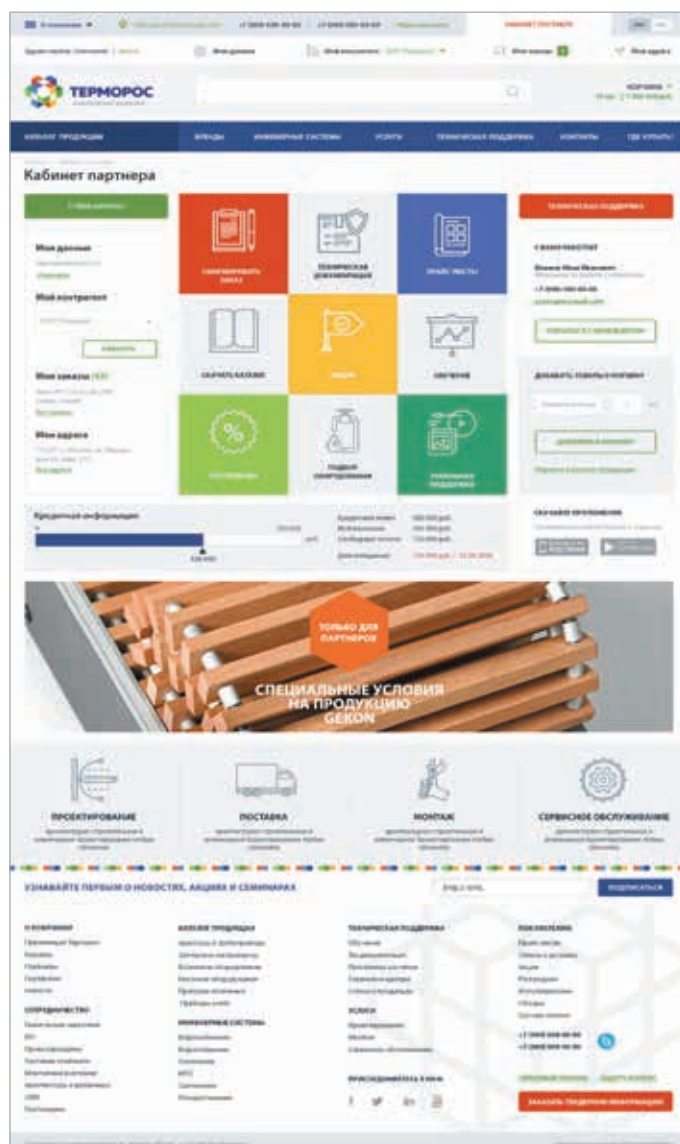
ТЕРМОРОС

Кабинет партнера

Мои данные

Мой контрагент

Мои заказы

Мои адреса

ТЕХНИЧЕСКАЯ ДОКУМЕНТАЦИЯ

ПРАЙС-ЛИСТЫ

АКЦИИ

ОБУЧЕНИЕ

ГОТОВЫЕ РЕШЕНИЯ

ТЕХНИЧЕСКАЯ ПОДДЕРЖКА

Кредитная информация

ТОЛЬКО ДЛЯ ПАРТНЕРОВ

СПЕЦИАЛЬНЫЕ УСЛОВИЯ НА ПРОДУКЦИЮ GEKON

ПРОЕКТИРОВАНИЕ

ПОСТАВКА

МОНТАЖ

СЕРВИСНОЕ ОБСЛУЖИВАНИЕ

УЗНАВАЙТЕ ПЕРВЫМ О НОВОСТЯХ, АКЦИЯХ И СЕМИНАРАХ

ПОДПИСАТЬСЯ

О КОМПАНИИ

КАТАЛОГ ПРОДУКЦИИ

ТЕХНИЧЕСКАЯ ПОДДЕРЖКА

ПОКУПАТЕЛЯМ

СПРАВОЧНИКИ

ИНЖЕНЕРНЫЕ СИСТЕМЫ

УСЛУГИ

ПРИСОЕДИНЯЙТЕСЬ К НАМ

ЗАКАЗАТЬ ПОДБОР ОБОРУДОВАНИЯ